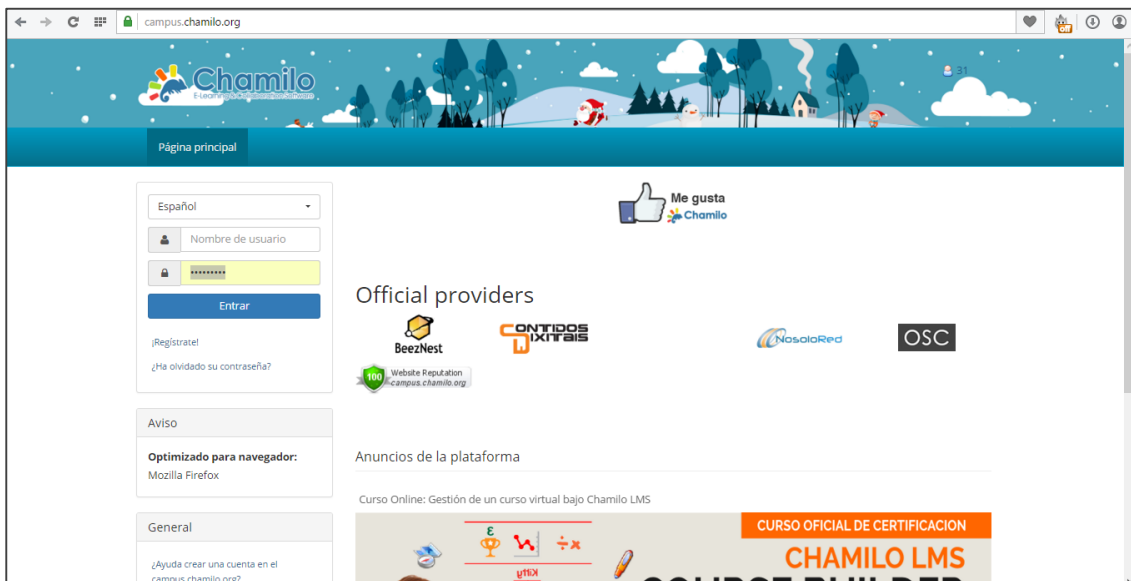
campus.chamilo.org

Chamilo
E-Learning & Collaboration Software

31

Página principal

Español

Nombre de usuario

Entrar

¡Regístrate!

¿Ha olvidado su contraseña?

Aviso

**Optimizado para navegador:**
Mozilla Firefox

General

¿Ayuda crear una cuenta en el campus.chamilo.org?

Me gusta
Chamilo

Official providers

BeezNest

CONTIDOS DIXITAIS

NosoloRed

OSC

100 Website Reputation
campus.chamilo.org

Anuncios de la plataforma

Curso Online: Gestión de un curso virtual bajo Chamilo LMS

CURSO OFICIAL DE CERTIFICACION

CHAMILO LMS

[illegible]